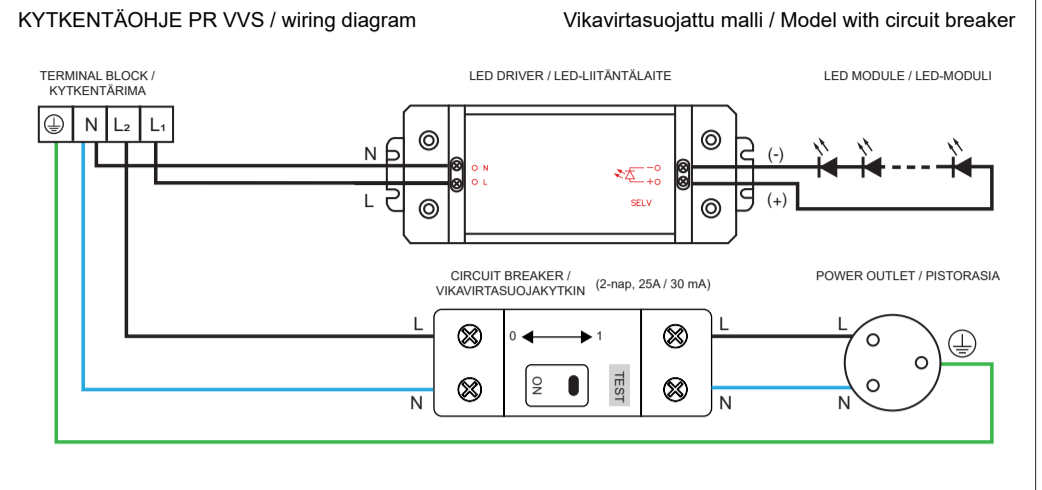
KYTKENTÄOHJE PR VVS / wiring diagram

Vikavirtasuojattu malli / Model with circuit breaker

TERMINAL BLOCK / KYTKENTÄRIMA

N $L_2$ $L_1$

LED DRIVER / LED-LIITÄNTÄLAITE

N

L

N

L

-O

+O

SELV

LED MODULE / LED-MODULI

(-)

(+)

CIRCUIT BREAKER / VIKAVIRTASUOJAKYTKIN

(2-nap, 25A / 30 mA)

POWER OUTLET / PISTORASIA

L

0

1

L

L

ON

TEST

N

N

N